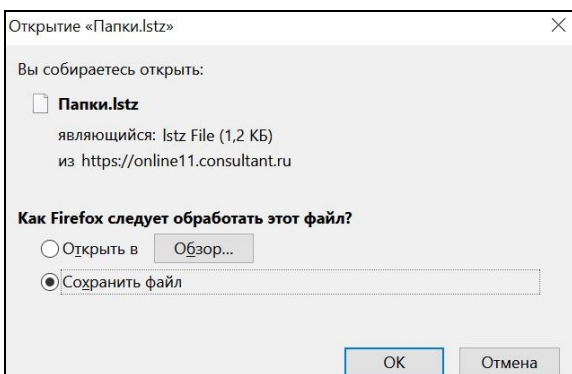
Открытие «Папки.lstz»

Вы собираетесь открыть:

Папки.lstz

являющийся: lstz File (1,2 КБ)

из https://online11.consultant.ru

Как Firefox следует обработать этот файл?

Открыть в Обзор...

Сохранить файл

OK Отмена